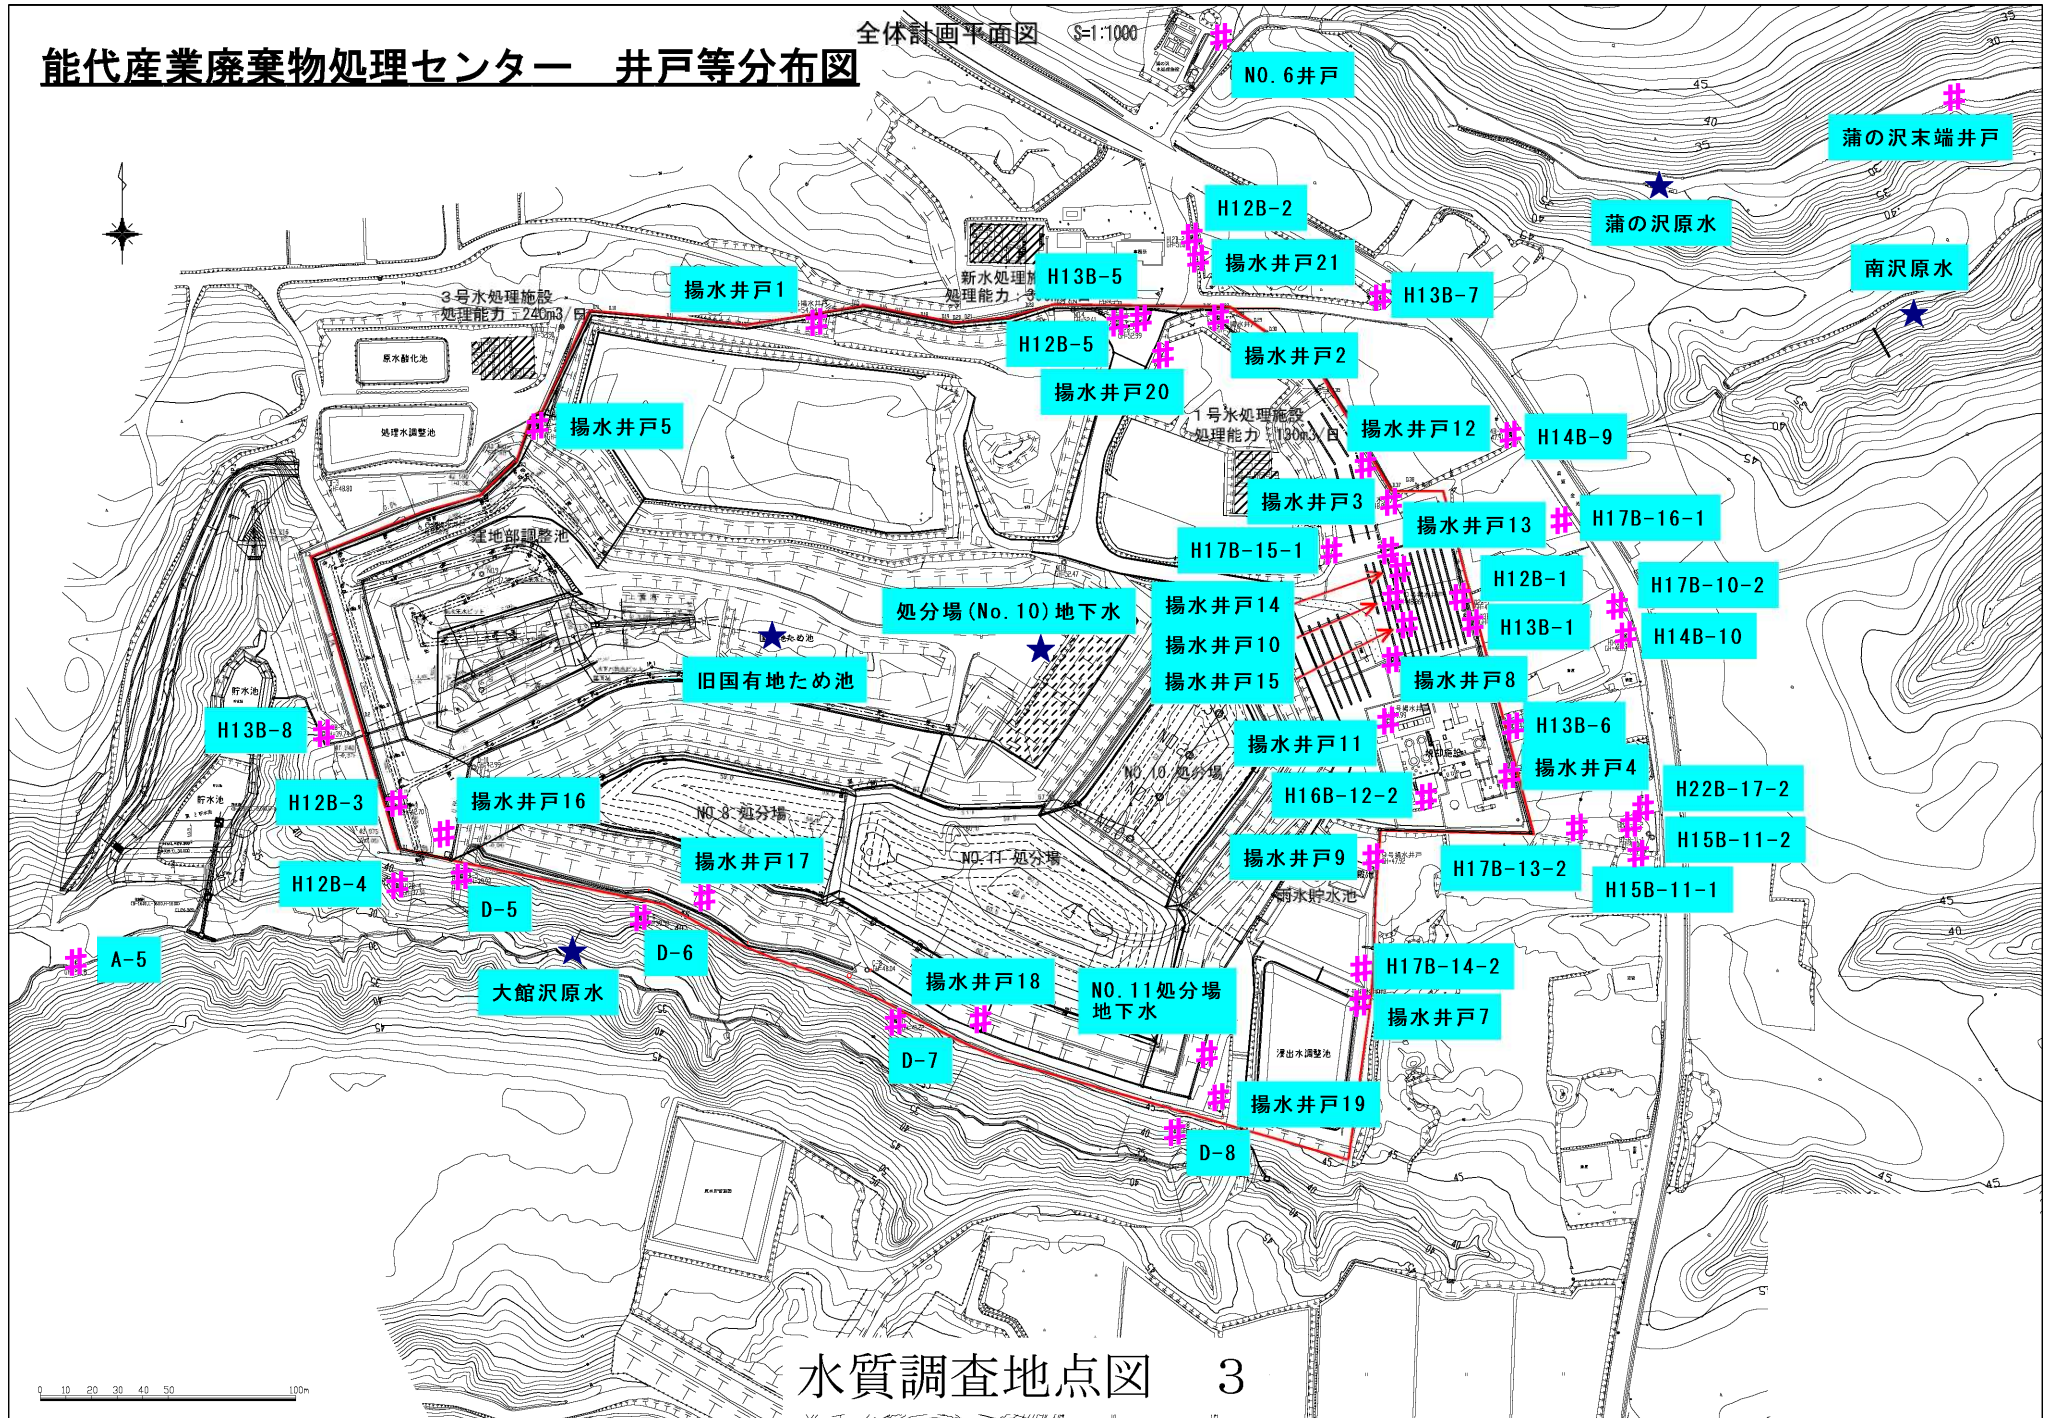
能代産業廃棄物処理センター　井戸等分布図

全体計画平面図　S=1:1000

NO.6井戸

蒲の沢末端井戸

蒲の沢原水

南沢原水

H12B-2

揚水井戸21

H13B-5

H13B-7

揚水井戸1

3号水処理施設
処理能力：240m3/日

新水処理施設
処理能力：3

H12B-5

揚水井戸2

揚水井戸20

原水酸化池

処理水調整池

揚水井戸5

1号水処理施設
処理能力：130m3/日

揚水井戸12

H14B-9

揚水井戸3

揚水井戸13

H17B-16-1

H17B-15-1

H12B-1

H17B-10-2

処分場(No.10)地下水

揚水井戸14

揚水井戸10

H13B-1

H14B-10

旧国有地ため池

揚水井戸15

揚水井戸8

貯水池

H13B-8

H13B-6

揚水井戸11

揚水井戸4

NO.10 処分場

H12B-3

揚水井戸16

H16B-12-2

H22B-17-2

NO.8 処分場

揚水井戸17

揚水井戸9

H15B-11-2

NO.11 処分場

H17B-13-2

H12B-4

H15B-11-1

D-5

雨水貯水池

A-5

D-6

H17B-14-2

大館沢原水

揚水井戸18

NO.11処分場
地下水

揚水井戸7

D-7

浸出水調整池

揚水井戸19

D-8

0　10　20　30　40　50　100m

水質調査地点図　3